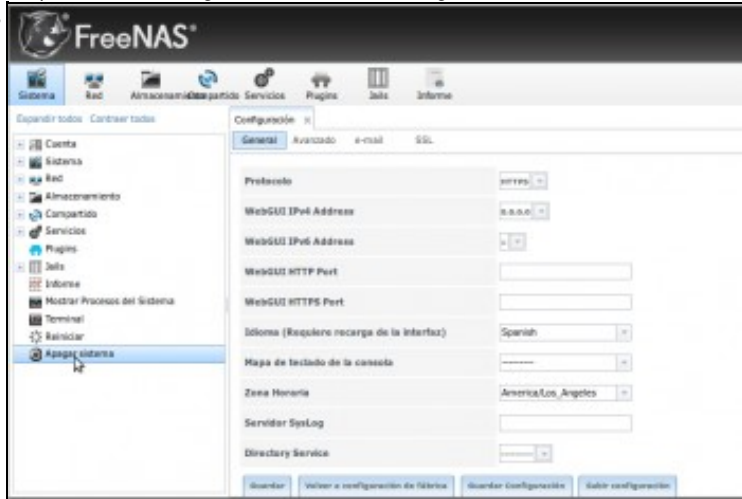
FreeNAS

Sistema Red Almacenamiento Compartido Servicios Plugins Jails Informe

Expandir todos Contraer todos

Cuenta
Sistema
Red
Almacenamiento
Compartido
Servicios
Plugins
Jails
Informe
Mostrar Procesos del Sistema
Terminal
Reiniciar
Apagar sistema

Configuración ×

General Avanzado e-mail SSL

| | |
|---|---|
| Protocolo | HTTPS |
| WebGUI IPv4 Address | 0.0.0.0 |
| WebGUI IPv6 Address | |
| WebGUI HTTP Port | |
| WebGUI HTTPS Port | |
| Idioma (Requiere recarga de la interfaz) | Spanish |
| Mapa de teclado de la consola | -------- |
| Zona Horaria | America/Los_Angeles |
| Servidor SysLog | |
| Directory Service | -------- |

Guardar Volver a configuración de fábrica Guardar Configuración Subir configuración